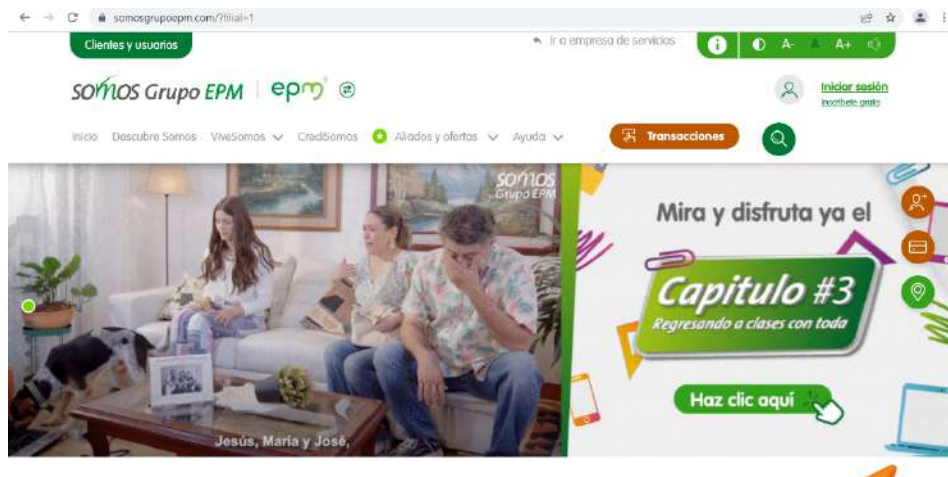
somosgrupoepm.com/?filial=1

Clientes y usuarios

Ir a empresa de servicios

A- A A+

somos Grupo EPM | epm

Iniciar sesión
Inscríbete gratis

Inicio Descubre Somos VíveSomos CrediSomos Aliados y ofertas Ayuda

Transacciones

somos Grupo EPM

Jesús, María y José,

Mira y disfruta ya el

Capitulo #3

Regresando a clases con toda

Haz clic aquí